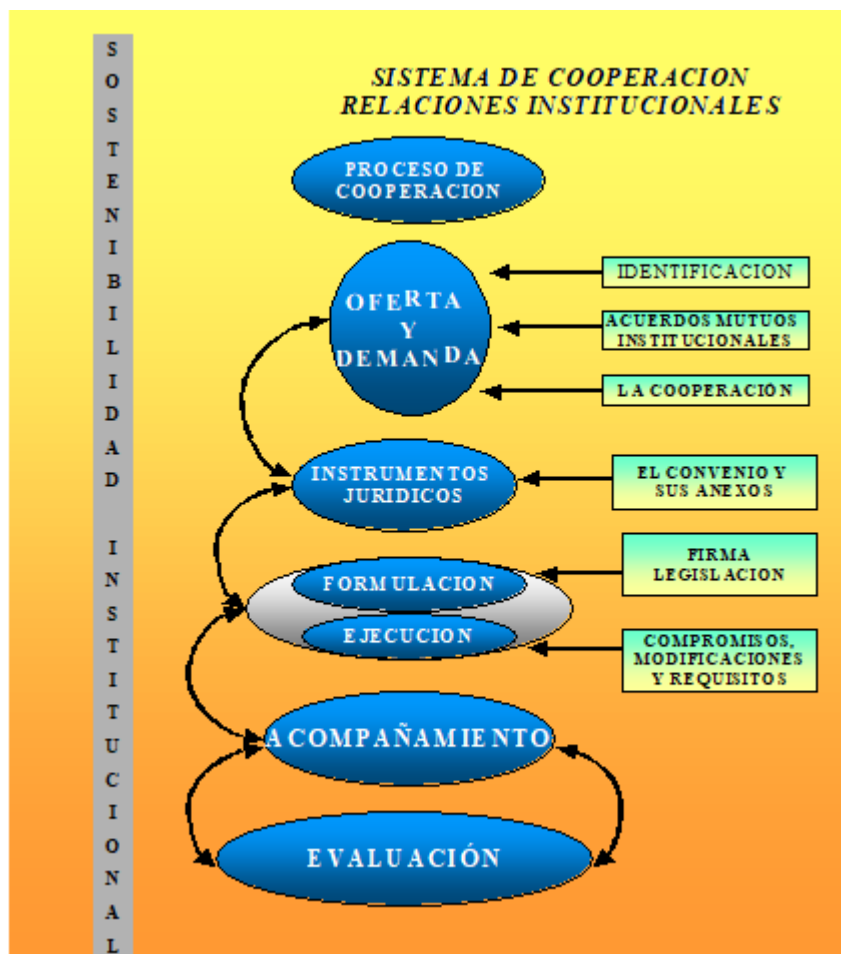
SOSTENIBILIDAD INSTITUCIONAL

SISTEMA DE COOPERACION
RELACIONES INSTITUCIONALES

PROCESO DE COOPERACION

OFERTA Y DEMANDA

IDENTIFICACION

ACUERDOS MUTUOS INSTITUCIONALES

LA COOPERACION

INSTRUMENTOS JURIDICOS

EL CONVENIO Y SUS ANEXOS

FORMULACION

EJECUCION

FIRMA LEGISLACION

COMPROMISOS, MODIFICACIONES Y REQUISITOS

ACOMPAÑAMIENTO

EVALUACIÓN